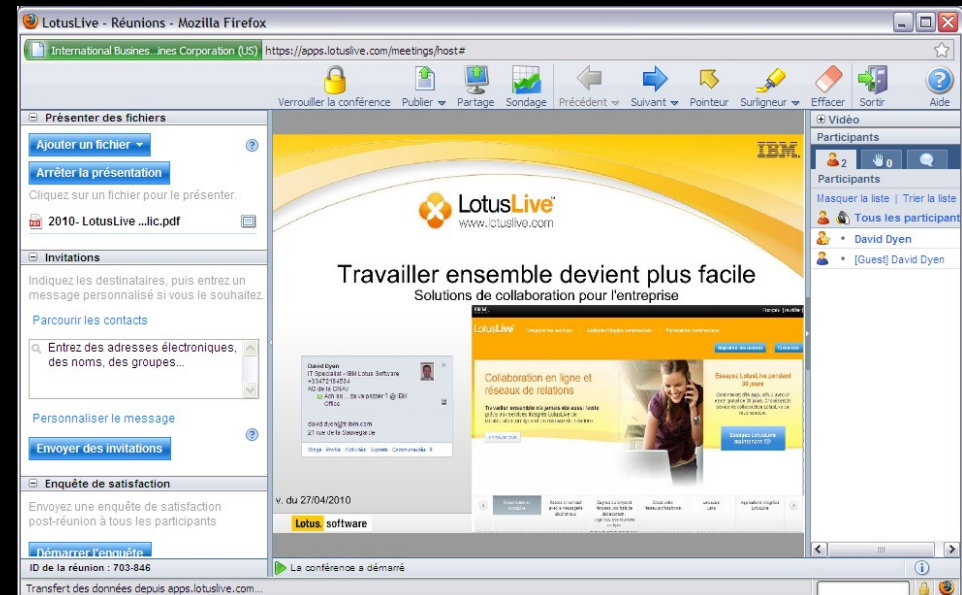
LotusLive - Réunions - Mozilla Firefox

International Busines...ines Corporation (US) https://apps.lotuslive.com/meetings/host#

Verrouiller la conférence Publier Partage Sondage Précédent Suivant Pointeur Surligneur Effacer Sortir Aide

Présenter des fichiers

Ajouter un fichier

Arrêter la présentation

Cliquez sur un fichier pour le présenter.

2010- LotusLive ...lic.pdf

Invitations

Indiquez les destinataires, puis entrez un message personnalisé si vous le souhaitez.

Parcourir les contacts

Entrez des adresses électroniques, des noms, des groupes...

Personnaliser le message

Envoyer des invitations

Enquête de satisfaction

Envoyez une enquête de satisfaction post-réunion à tous les participants

Démarrer l'enquête

ID de la réunion : 703-846

IBM.

LotusLive
www.lotuslive.com

Travailler ensemble devient plus facile
Solutions de collaboration pour l'entreprise

LotusLive

Collaboration en ligne et réseaux de relations

Essayez LotusLive pendant 30 jours

David Dyen
IT Specialist - IBM Lotus Software

v. du 27/04/2010

Lotus. software

La conférence a démarré

Vidéo

Participants

2 0

Participants

Masquer la liste | Trier la liste

Tous les participant

David Dyen

[Guest] David Dyen

Transfert des données depuis apps.lotuslive.com...